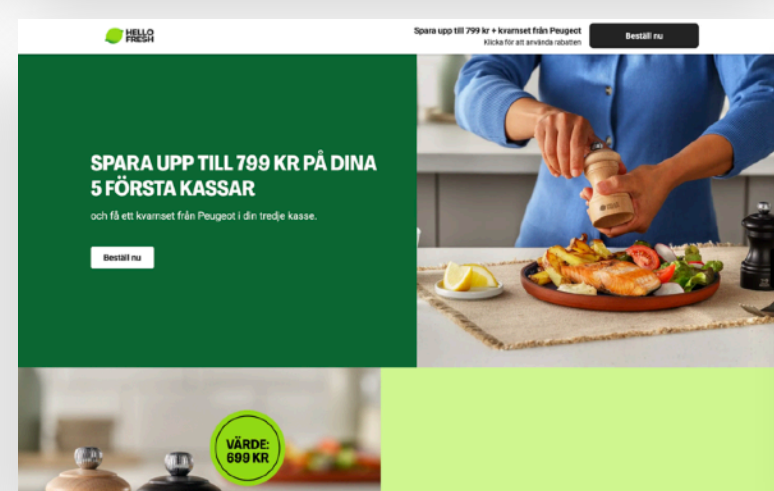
HELLO FRESH

Spara upp till 799 kr + kvarnset från Peugeot
Klicka för att använda rabatten

Beställ nu

SPARA UPP TILL 799 KR PÅ DINA 5 FÖRSTA KASSAR

och få ett kvarnset från Peugeot i din tredje kasse.

Beställ nu

VÄRDE: 699 KR